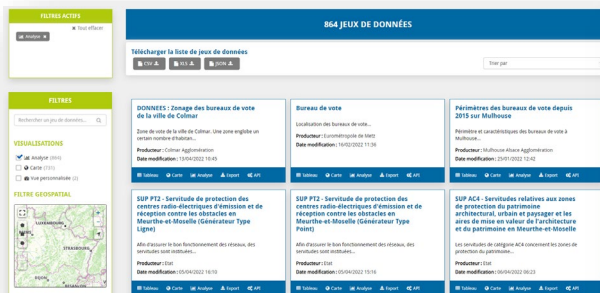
FILTRES ACTIFS

Tout effacer

Analyse

FILTRES

Rechercher un jeu de données...

VISUALISATIONS

Analyse (864)

Carte (751)

Vue personnalisée (2)

FILTRE GEOSPATIAL

LUXEMBOURG

STRASBOURG

864 JEUX DE DONNÉES

Télécharger la liste de jeux de données

CSV

XLS

JSON

Trier par

DONNEES : Zonage des bureaux de vote de la ville de Colmar

Zone de vote de la ville de Colmar. Une zone englobe un certain nombre d'habitan...

Producteur : Colmar Agglomération

Date modification : 19/04/2022 16:45

Tableau Carte Analyse Export API

Bureau de vote

Localisation des bureaux de vote...

Producteur : Eurométropole de Metz

Date modification : 16/02/2022 11:36

Tableau Carte Analyse Export API

Périmètres des bureaux de vote depuis 2015 sur Mulhouse

Périmètre et caractéristiques des bureaux de vote à Mulhouse.

Producteur : Mulhouse Alsace Agglomération

Date modification : 23/01/2022 12:42

Tableau Carte Analyse Export API

SUP PT2 - Servitude de protection des centres radio-électriques d'émission et de réception contre les obstacles en Meurthe-et-Moselle (Générateur Type Ligne)

Afin d'assurer le bon fonctionnement des réseaux, des servitudes sont instituées...

Producteur : Etat

Date modification : 05/04/2022 16:10

Tableau Carte Analyse Export API

SUP PT2 - Servitude de protection des centres radio-électriques d'émission et de réception contre les obstacles en Meurthe-et-Moselle (Générateur Type Point)

Afin d'assurer le bon fonctionnement des réseaux, des servitudes sont instituées...

Producteur : Etat

Date modification : 05/04/2022 15:16

Tableau Carte Analyse Export API

SUP AC4 - Servitudes relatives aux zones de protection du patrimoine architectural, urbain et paysager et les aires de mise en valeur de l'architecture et du patrimoine en Meurthe-et-Moselle

Les servitudes de catégorie AC4 concernent les zones de protection du patrimoine...

Producteur : Etat

Date modification : 06/04/2022 08:23

Tableau Carte Analyse Export API